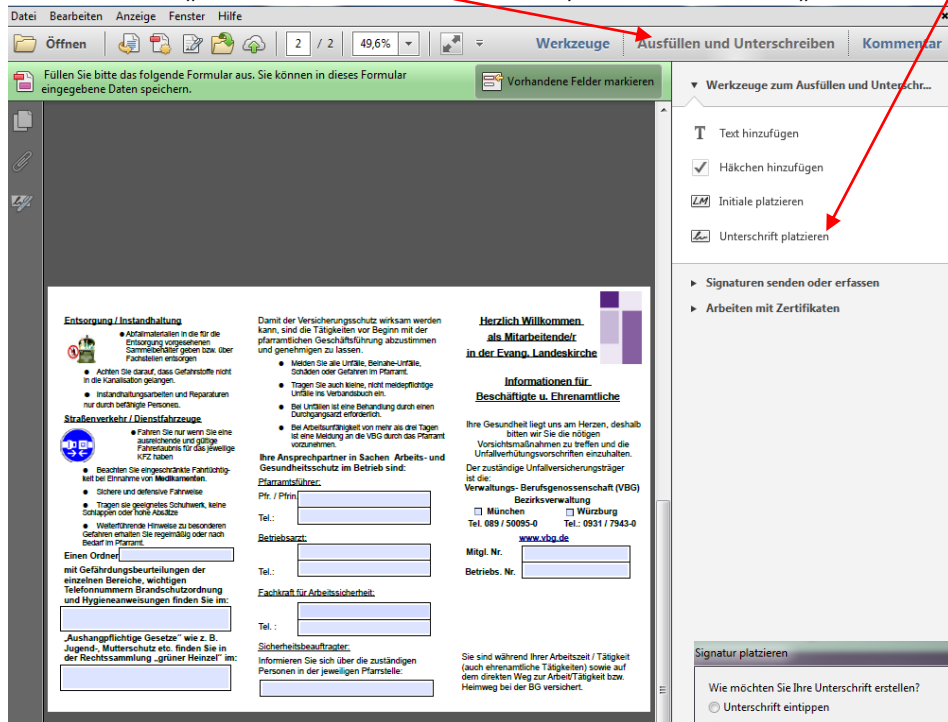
Datei Bearbeiten Anzeige Fenster Hilfe

Öffnen 2 / 2 49,6% Werkzeuge Ausfüllen und Unterschreiben Kommentar

Füllen Sie bitte das folgende Formular aus. Sie können in dieses Formular eingegebene Daten speichern.

Vorhandene Felder markieren

Werkzeuge zum Ausfüllen und Unterschr...

Text hinzufügen

Häkchen hinzufügen

Initiale platzieren

Unterschrift platzieren

Signaturen senden oder erfassen

Arbeiten mit Zertifikaten

Entsorgung / Instandhaltung

Abfallmaterialien in die für die Entsorgung vorgesehenen Sammelbehälter geben bzw. über Fachstellen entsorgen

Achten Sie darauf, dass Gefahrstoffe nicht in die Kanalisation gelangen.

Instandhaltungsarbeiten und Reparaturen nur durch befähigte Personen.

Straßenverkehr / Dienstfahrzeuge

Fahren Sie nur wenn Sie eine ausreichende und gültige Fahrerlaubnis für das jeweilige KFZ haben

Beachten Sie eingeschränkte Fahrtüchtigkeit bei Einnahme von Medikamenten.

Sichere und defensive Fahrweise

Tragen Sie geeignetes Schuhwerk, keine Schlappen oder hohe Absätze

Weiterführende Hinweise zu besonderen Gefahren erhalten Sie regelmäßig oder nach Bedarf im Pfarramt.

Einen Ordner

mit Gefährdungsbeurteilungen der einzelnen Bereiche, wichtigen Telefonnummern Brandschutzordnung und Hygieneanweisungen finden Sie im:

„Aushangpflichtige Gesetze" wie z. B. Jugend-, Mutterschutz etc. finden Sie in der Rechtssammlung „grüner Heinzel" im:

Damit der Versicherungsschutz wirksam werden kann, sind die Tätigkeiten vor Beginn mit der pfarramtlichen Geschäftsführung abzustimmen und genehmigen zu lassen.

Melden Sie alle Unfälle, Beinahe-Unfälle, Schäden oder Gefahren im Pfarramt.

Tragen Sie auch kleine, nicht meldepflichtige Unfälle ins Verbandsbuch ein.

Bei Unfällen ist eine Behandlung durch einen Durchgangsarzt erforderlich.

Bei Arbeitsunfähigkeit von mehr als drei Tagen ist eine Meldung an die VBG durch das Pfarramt vorzunehmen.

Ihre Ansprechpartner in Sachen Arbeits- und Gesundheitsschutz im Betrieb sind:

Pfarramtsführer:

Pfr. / Pfrin.

Tel.:

Betriebsarzt:

Tel.:

Fachkraft für Arbeitssicherheit:

Tel. :

Sicherheitsbeauftragter:

Informieren Sie sich über die zuständigen Personen in der jeweiligen Pfarrstelle:

Herzlich Willkommen als Mitarbeitende/r in der Evang. Landeskirche

Informationen für Beschäftigte u. Ehrenamtliche

Ihre Gesundheit liegt uns am Herzen, deshalb bitten wir Sie die nötigen Vorsichtsmaßnahmen zu treffen und die Unfallverhütungsvorschriften einzuhalten.

Der zuständige Unfallversicherungsträger ist die:
Verwaltungs- Berufsgenossenschaft (VBG)
Bezirksverwaltung

München Würzburg
Tel. 089 / 50095-0 Tel.: 0931 / 7943-0

www.vbg.de

Mitgl. Nr.

Betriebs. Nr.

Sie sind während Ihrer Arbeitszeit / Tätigkeit (auch ehrenamtliche Tätigkeiten) sowie auf dem direkten Weg zur Arbeit/Tätigkeit bzw. Heimweg bei der BG versichert.

Signatur platzieren

Wie möchten Sie Ihre Unterschrift erstellen?

Unterschrift eintippen